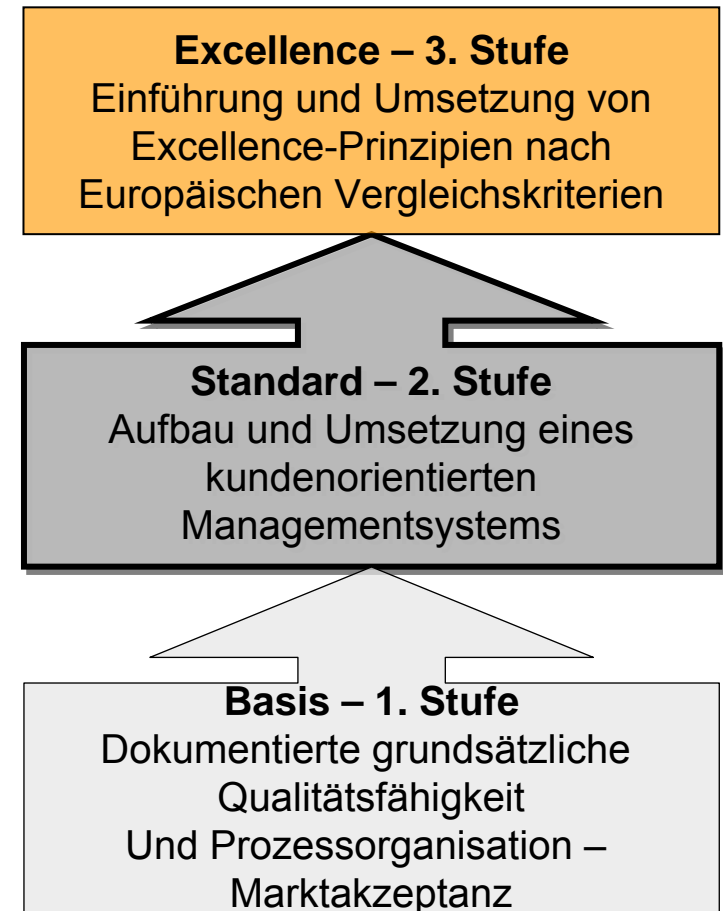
**Excellence – 3. Stufe**
Einführung und Umsetzung von Excellence-Prinzipien nach Europäischen Vergleichskriterien

**Standard – 2. Stufe**
Aufbau und Umsetzung eines kundenorientierten Managementsystems

**Basis – 1. Stufe**
Dokumentierte grundsätzliche Qualitätsfähigkeit
Und Prozessorganisation – Marktakzeptanz